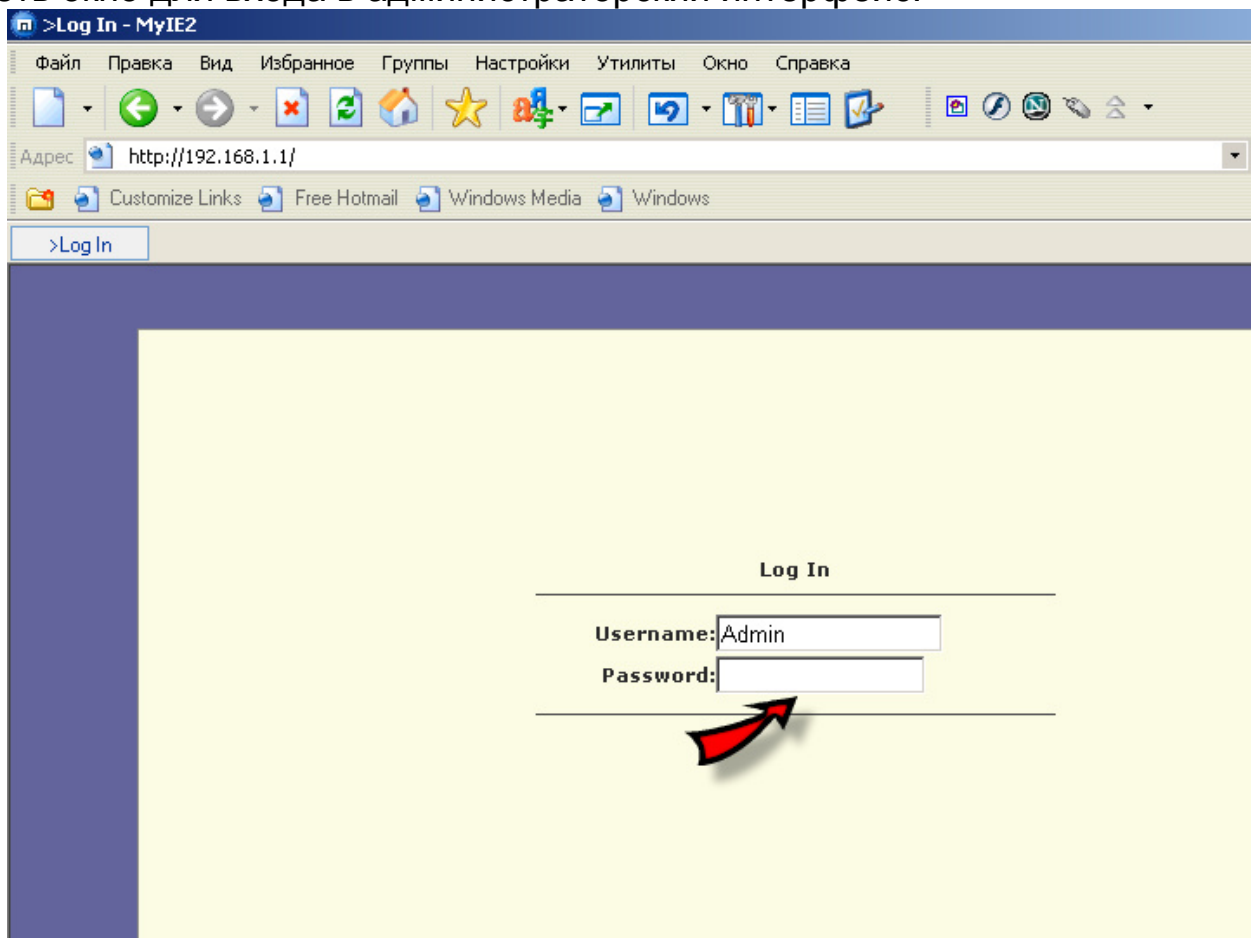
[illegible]

>Log In - MyIE2

Файл Правка Вид Избранное Группы Настройки Утилиты Окно Справка

Адрес http://192.168.1.1/

Customize Links Free Hotmail Windows Media Windows

>Log In

Log In

Username: Admin

Password: